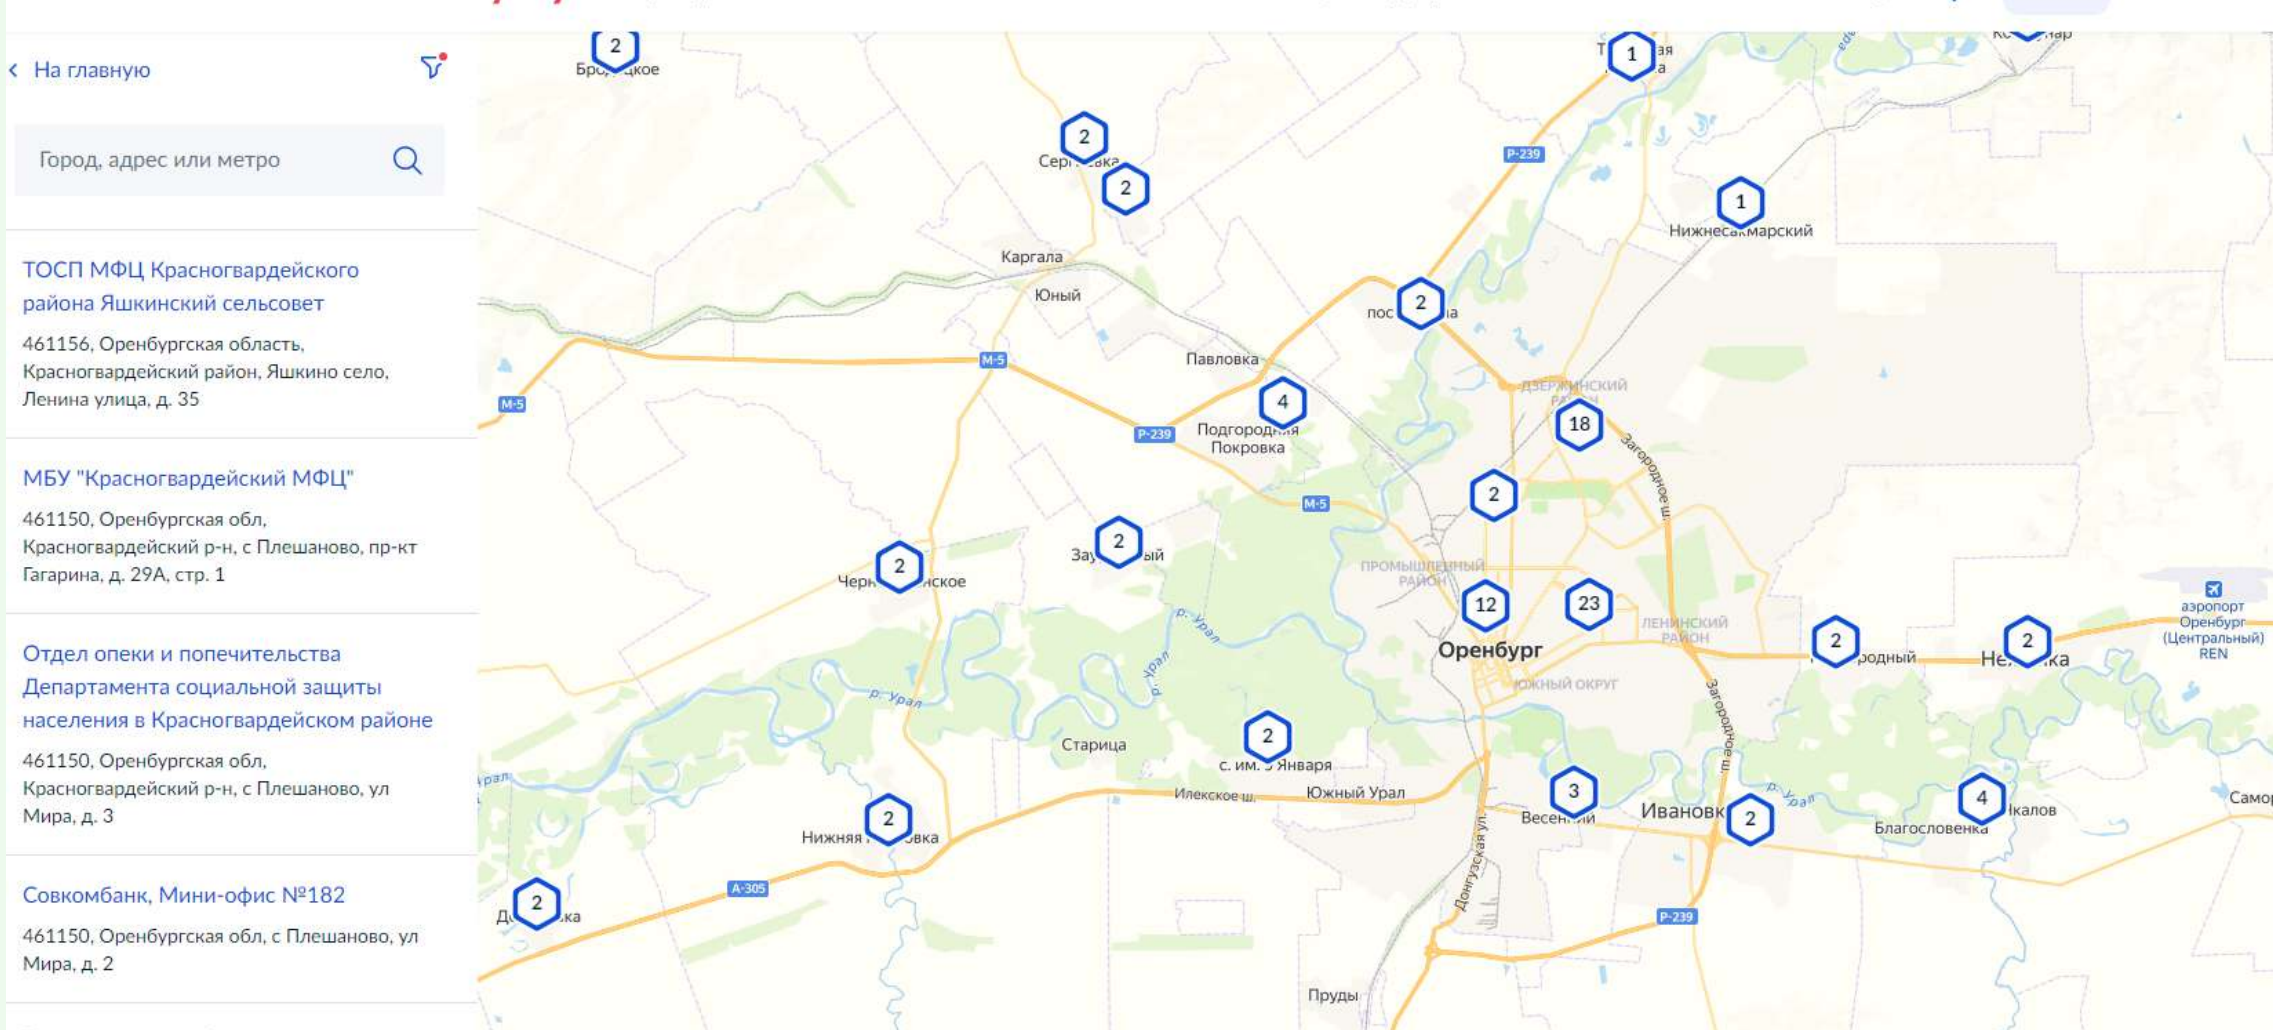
На главную

Город, адрес или метро

ТОСП МФЦ Красногвардейского района Яшкинский сельсовет

461156, Оренбургская область, Красногвардейский район, Яшкино село, Ленина улица, д. 35

МБУ "Красногвардейский МФЦ"

461150, Оренбургская обл, Красногвардейский р-н, с Плешаново, пр-кт Гагарина, д. 29А, стр. 1

Отдел опеки и попечительства Департамента социальной защиты населения в Красногвардейском районе

461150, Оренбургская обл, Красногвардейский р-н, с Плешаново, ул Мира, д. 3

Совкомбанк, Мини-офис №182

461150, Оренбургская обл, с Плешаново, ул Мира, д. 2

2
Бро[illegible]цкое
1
2
Сер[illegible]ака
2
1
Нижнесакмарский
Каргала
Юный
2
пос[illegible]а
Р-239
М-5
М-5
Павловка
4
Подгородняя Покровка
Р-239
ДЗЕРЖИНСКИЙ РАЙОН
18
Загородное ш.
2
М-5
2
Зау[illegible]ый
2
Черн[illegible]нское
ПРОМЫШЛЕННЫЙ РАЙОН
12
23
ЛЕНИНСКИЙ РАЙОН
2
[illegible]родный
2
Не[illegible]ка
аэропорт Оренбург (Центральный) REN
р. Урал
р. Урал
р. Урал
Оренбург
ЮЖНЫЙ ОКРУГ
Загородное ш.
Старица
2
с. им. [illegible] Января
Илекское ш.
Южный Урал
3
Весен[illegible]
Ивановк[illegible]
2
4
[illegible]калов
Благословенка
Самор
2
Нижняя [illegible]овка
А-305
2
Д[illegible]ка
Донгузская ул.
Р-239
Пруды